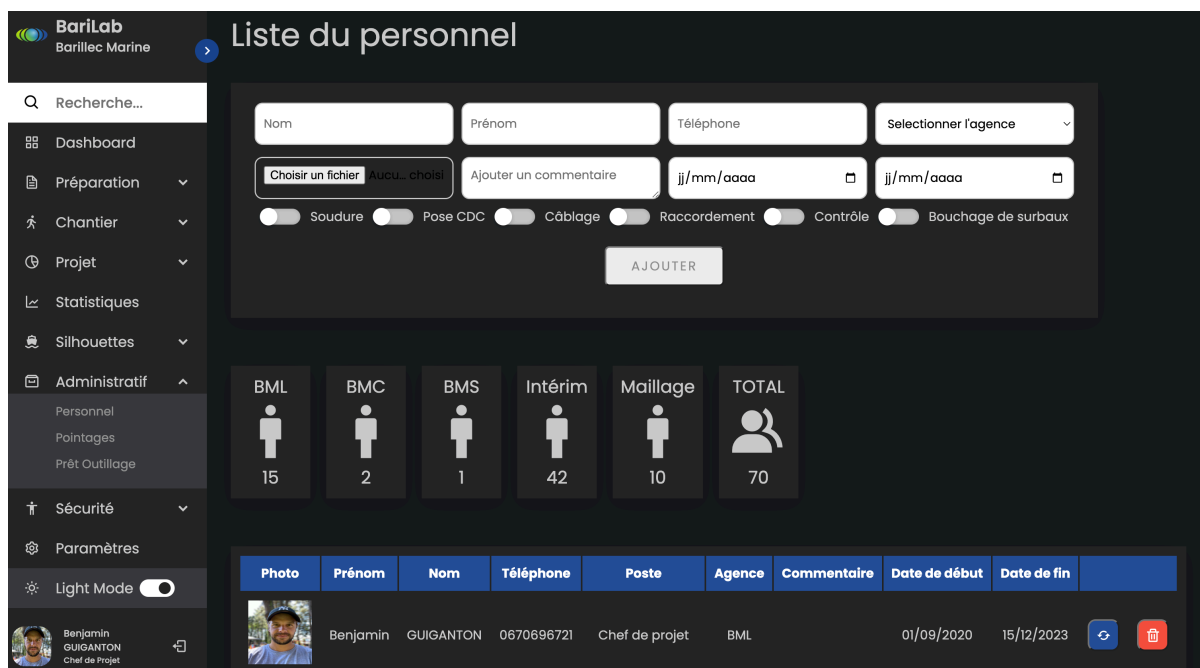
BariLab
Barillec Marine

Recherche...
Dashboard
Préparation
Chantier
Projet
Statistiques
Silhouettes
Administratif
Personnel
Pointages
Prêt Outillage
Sécurité
Paramètres
Light Mode

Benjamin GUIGANTON
Chef de Projet

Liste du personnel

Nom
Prénom
Téléphone
Selectionner l'agence
Choisir un fichier Aucu... choisi
Ajouter un commentaire
jj/mm/aaaa
jj/mm/aaaa
Soudure
Pose CDC
Câblage
Raccordement
Contrôle
Bouchage de surbaux
AJOUTER

BML 15
BMC 2
BMS 1
Intérim 42
Maillage 10
TOTAL 70

| Photo | Prénom | Nom | Téléphone | Poste | Agence | Commentaire | Date de début | Date de fin | |
|---|---|---|---|---|---|---|---|---|---|
| | Benjamin | GUIGANTON | 0670696721 | Chef de projet | BML | | 01/09/2020 | 15/12/2023 | |